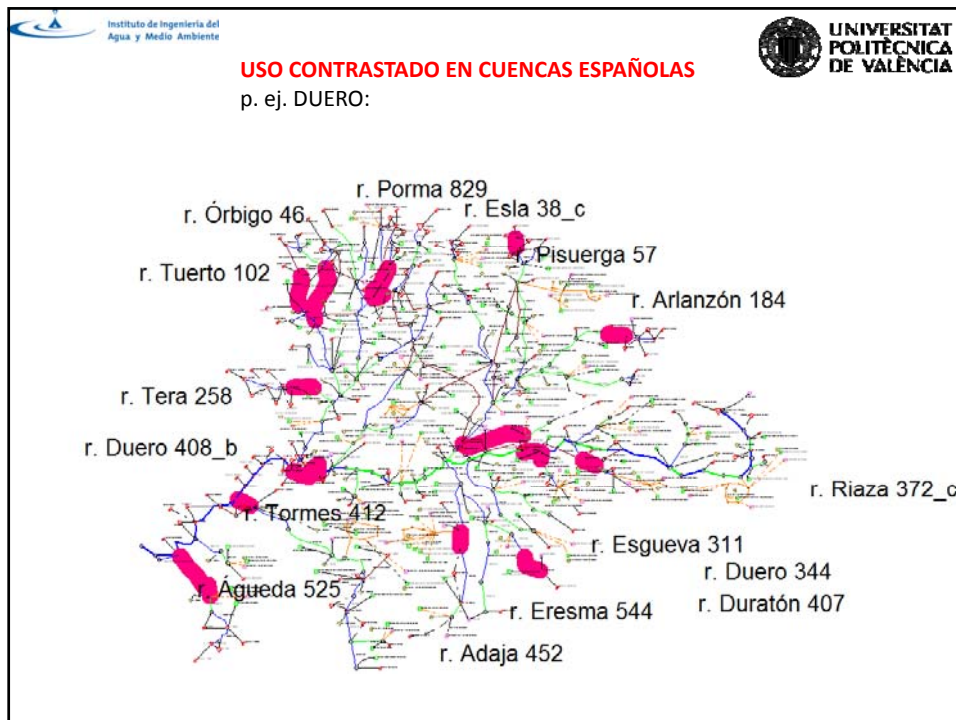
Instituto de Ingeniería del Agua y Medio Ambiente

UNIVERSITAT POLITÈCNICA DE VALÈNCIA

USO CONTRASTADO EN CUENCAS ESPAÑOLAS
p. ej. DUERO:

r. Porma 829
r. Órbigo 46
r. Esla 38_c
Pisuerga 57
r. Tuerto 102
r. Arlanzón 184
r. Tera 258
r. Duero 408_b
r. Riaza 372_c
r. Tormes 412
r. Esgueva 311
r. Duero 344
r. Águeda 525
r. Eresma 544
r. Duratón 407
r. Adaja 452